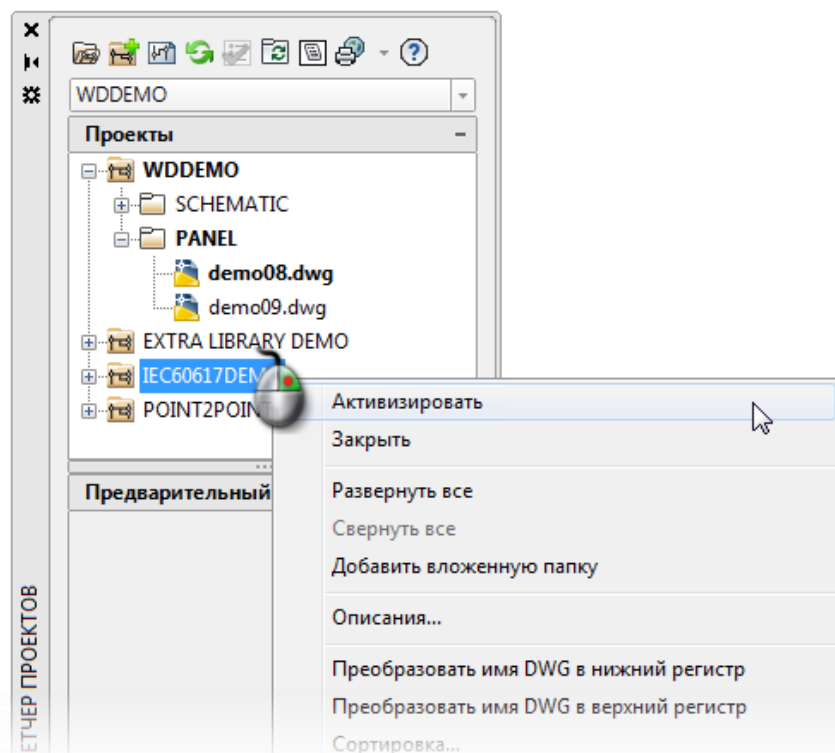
WDDEMO

Проекты

WDDEMO
SCHEMATIC
PANEL
demo08.dwg
demo09.dwg
EXTRA LIBRARY DEMO
IEC60617DEM
POINT2POINT

Предварительный

ЕТЧЕР ПРОЕКТОВ

Активизировать
Закрыть
Развернуть все
Свернуть все
Добавить вложенную папку
Описания...
Преобразовать имя DWG в нижний регистр
Преобразовать имя DWG в верхний регистр
Сортировка...